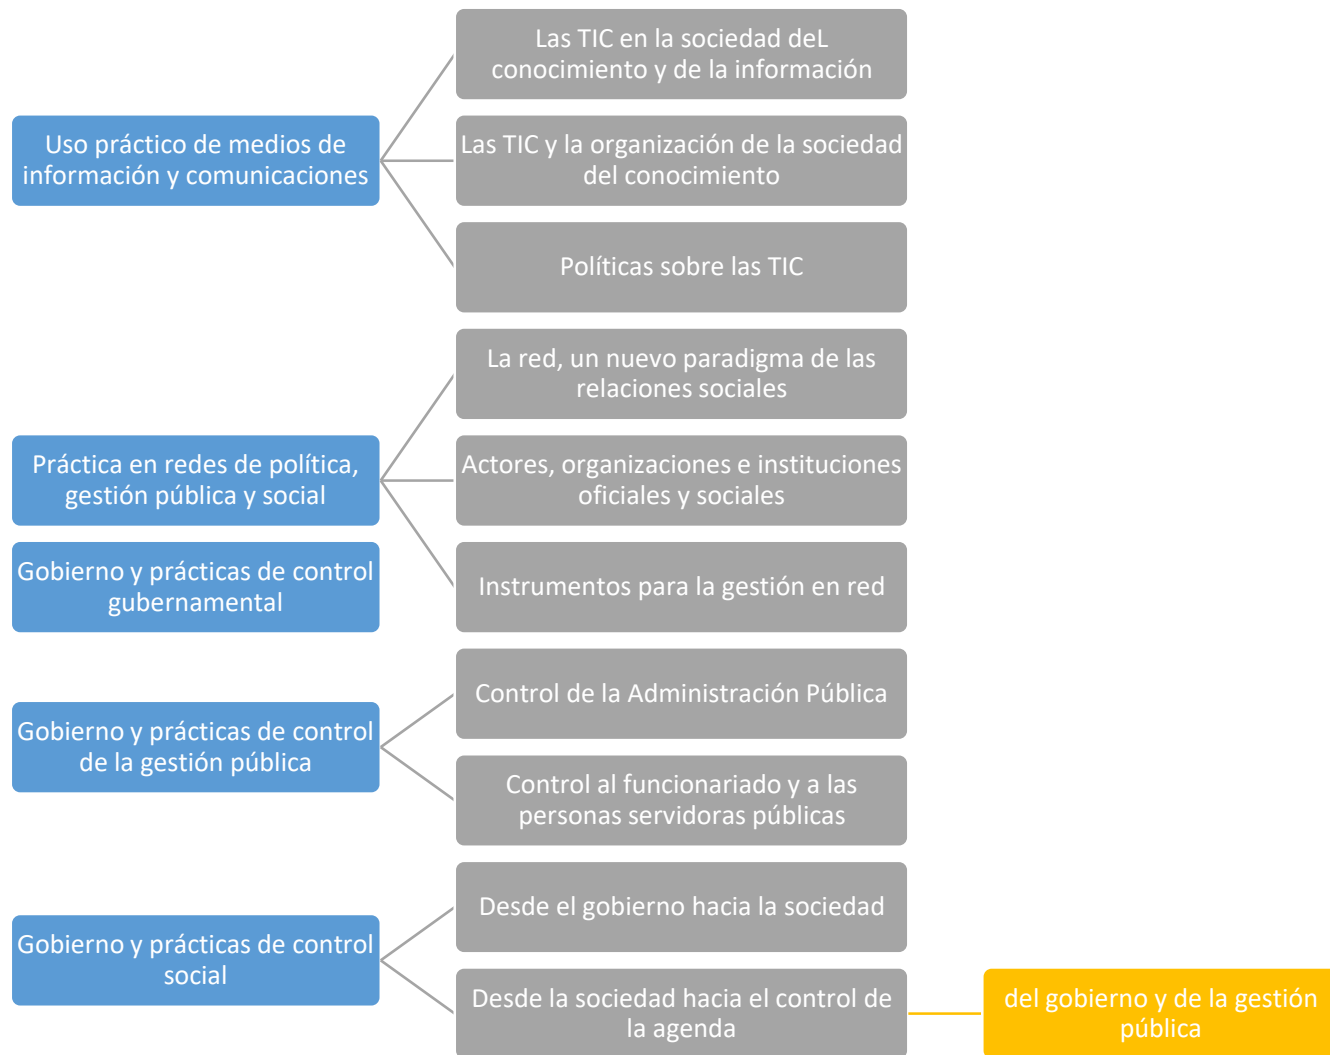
Uso práctico de medios de información y comunicaciones

Las TIC en la sociedad deL conocimiento y de la información

Las TIC y la organización de la sociedad del conocimiento

Políticas sobre las TIC

Práctica en redes de política, gestión pública y social

La red, un nuevo paradigma de las relaciones sociales

Actores, organizaciones e instituciones oficiales y sociales

Instrumentos para la gestión en red

Gobierno y prácticas de control gubernamental

Gobierno y prácticas de control de la gestión pública

Control de la Administración Pública

Control al funcionariado y a las personas servidoras públicas

Gobierno y prácticas de control social

Desde el gobierno hacia la sociedad

Desde la sociedad hacia el control de la agenda

del gobierno y de la gestión pública